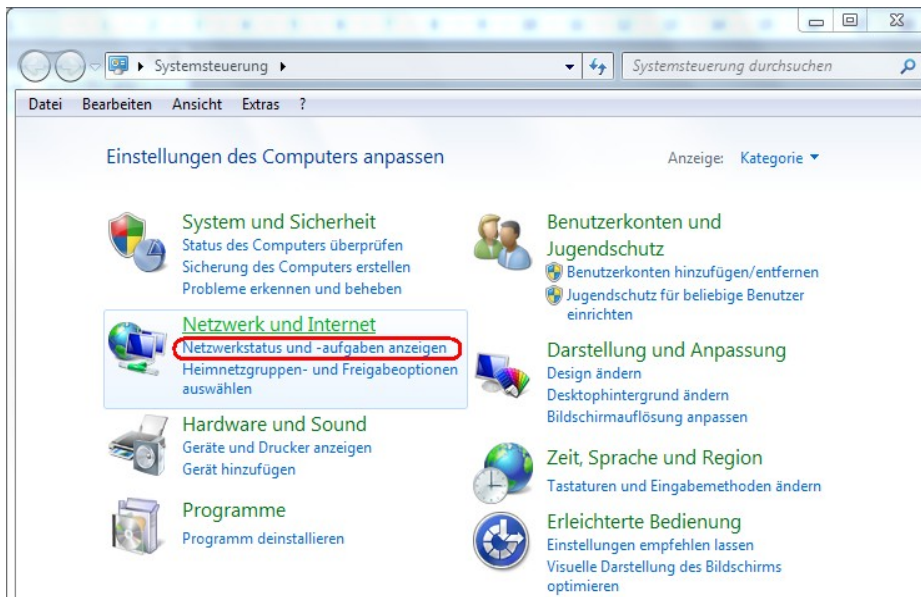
Systemsteuerung ▸

Systemsteuerung durchsuchen

Datei Bearbeiten Ansicht Extras ?

Einstellungen des Computers anpassen

Anzeige: Kategorie ▾

System und Sicherheit
Status des Computers überprüfen
Sicherung des Computers erstellen
Probleme erkennen und beheben

Netzwerk und Internet
Netzwerkstatus und -aufgaben anzeigen
Heimnetzgruppen- und Freigabeoptionen auswählen

Hardware und Sound
Geräte und Drucker anzeigen
Gerät hinzufügen

Programme
Programm deinstallieren

Benutzerkonten und Jugendschutz
Benutzerkonten hinzufügen/entfernen
Jugendschutz für beliebige Benutzer einrichten

Darstellung und Anpassung
Design ändern
Desktophintergrund ändern
Bildschirmauflösung anpassen

Zeit, Sprache und Region
Tastaturen und Eingabemethoden ändern

Erleichterte Bedienung
Einstellungen empfehlen lassen
Visuelle Darstellung des Bildschirms optimieren